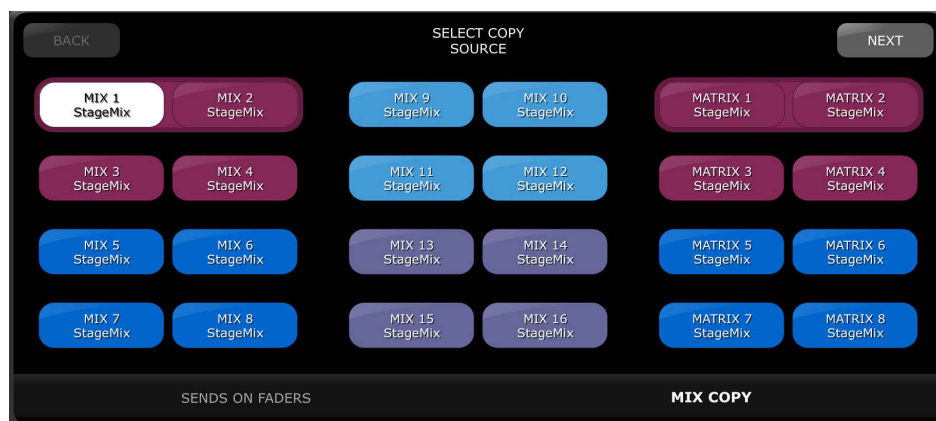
BACK

SELECT COPY SOURCE

NEXT

MIX 1 StageMix

MIX 2 StageMix

MIX 9 StageMix

MIX 10 StageMix

MATRIX 1 StageMix

MATRIX 2 StageMix

MIX 3 StageMix

MIX 4 StageMix

MIX 11 StageMix

MIX 12 StageMix

MATRIX 3 StageMix

MATRIX 4 StageMix

MIX 5 StageMix

MIX 6 StageMix

MIX 13 StageMix

MIX 14 StageMix

MATRIX 5 StageMix

MATRIX 6 StageMix

MIX 7 StageMix

MIX 8 StageMix

MIX 15 StageMix

MIX 16 StageMix

MATRIX 7 StageMix

MATRIX 8 StageMix

SENDS ON FADERS

MIX COPY